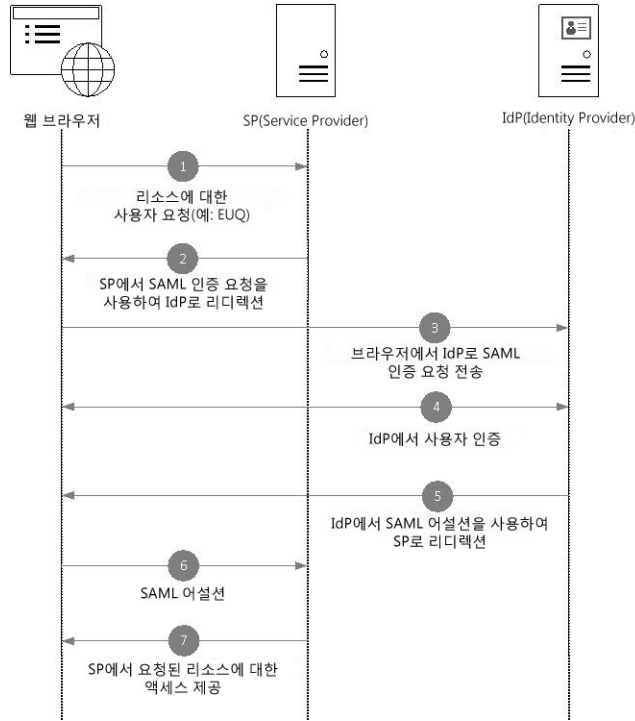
웹 브라우저

SP(Service Provider)

IdP(Identity Provider)

1
리소스에 대한 사용자 요청(예: EUQ)

2
SP에서 SAML 인증 요청을 사용하여 IdP로 리디렉션

3
브라우저에서 IdP로 SAML 인증 요청 전송

4
IdP에서 사용자 인증

5
IdP에서 SAML 어설션을 사용하여 SP로 리디렉션

6
SAML 어설션

7
SP에서 요청된 리소스에 대한 액세스 제공